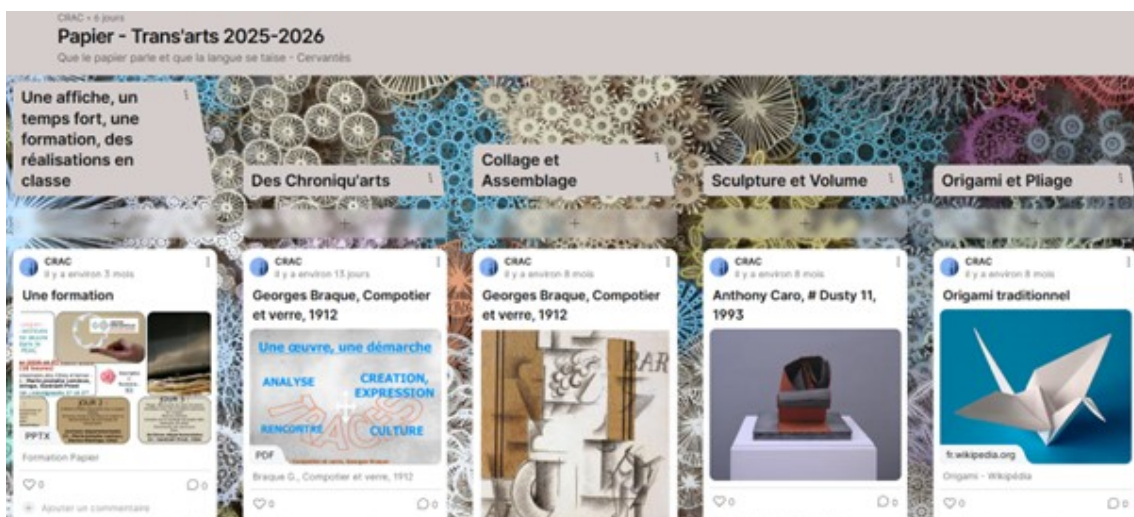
CRAC • 6 jours

Papier - Trans'arts 2025-2026

Que le papier parle et que la langue se taise - Cervantès

Une affiche, un temps fort, une formation, des réalisations en classe

Des Chroniqu'arts

Collage et Assemblage

Sculpture et Volume

Origami et Pliage

CRAC
Il y a environ 3 mois

Une formation

PPTX

Formation Papier

0 0

Ajouter un commentaire

CRAC
Il y a environ 13 jours

Georges Braque, Compotier et verre, 1912

Une œuvre, une démarche

ANALYSE

CREATION, EXPRESSION

RENCONTRE

CULTURE

PDF

Braque G., Compotier et verre, 1912

0 0

CRAC
Il y a environ 8 mois

Georges Braque, Compotier et verre, 1912

BAR

CRAC
Il y a environ 8 mois

Anthony Caro, # Dusty 11, 1993

0 0

CRAC
Il y a environ 8 mois

Origami traditionnel

fr.wikipedia.org

Origami - Wikipédia

0 0